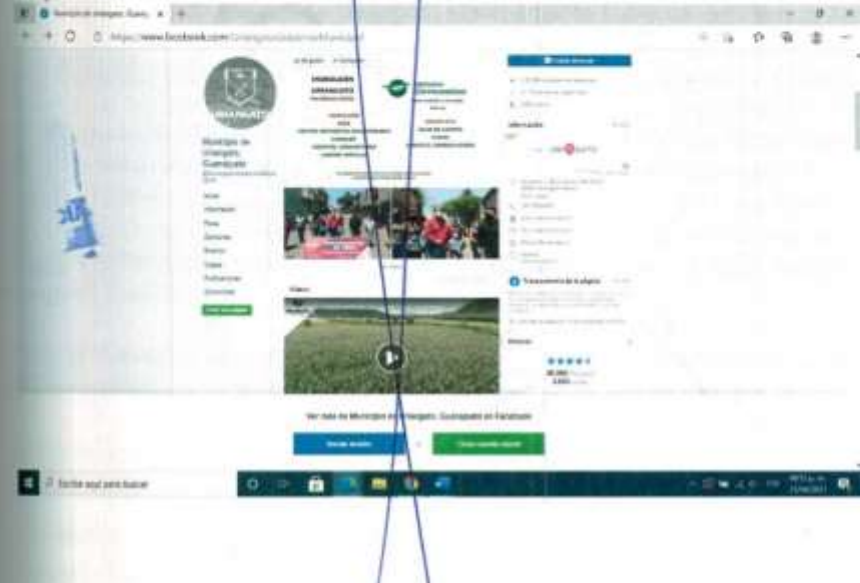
https://www.facebook.com/

Municipio de Irapuato, Guanajuato

IRAPUATO

Ver más de Municipio de Irapuato, Guanajuato en Facebook

Iniciar sesión

Crear cuenta nueva

Transparencia de la página

Escribe aquí para buscar